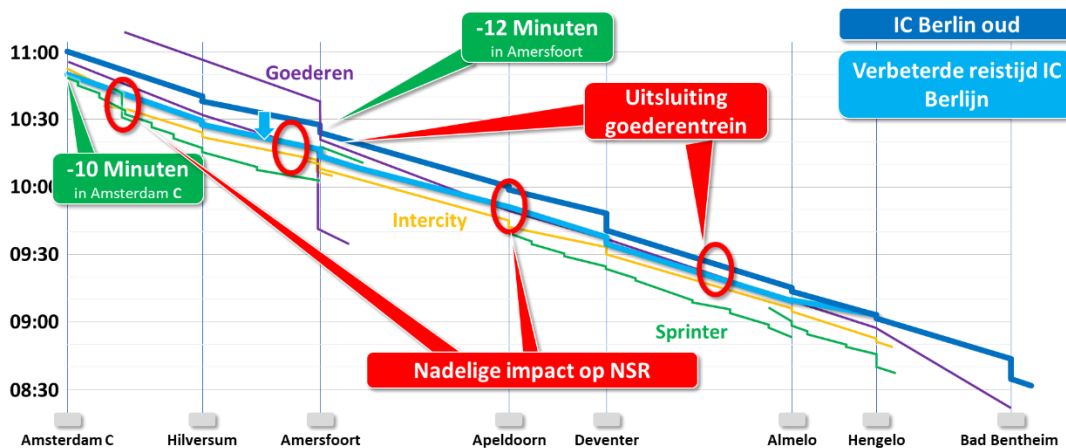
11:00
10:30
10:00
09:30
09:00
08:30

IC Berlin oud
Verbeterde reistijd IC Berlijn

-12 Minuten
in Amersfoort

Goederen

Uitsluiting goederentrein

-10 Minuten
in Amsterdam C

Intercity

Sprinter

Nadelige impact op NSR

Amsterdam C
Hilversum
Amersfoort
Apeldoorn
Deventer
Almelo
Hengelo
Bad Bentheim